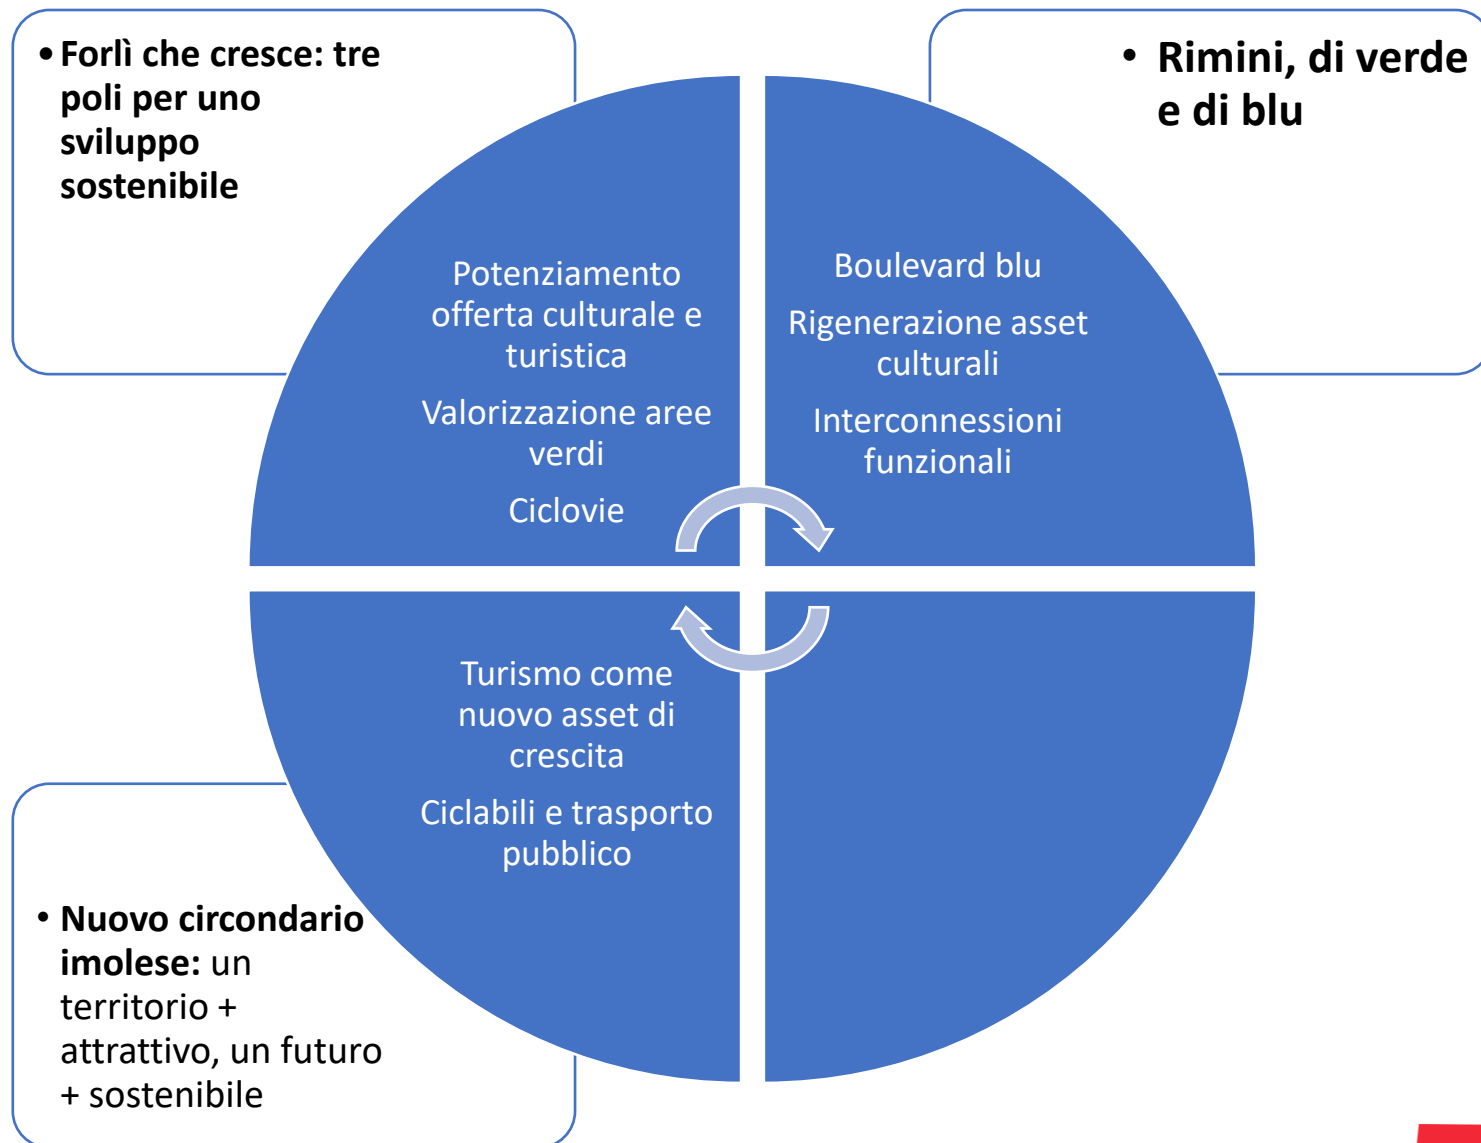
• Forlì che cresce: tre poli per uno sviluppo sostenibile

• Rimini, di verde e di blu

Potenziamento offerta culturale e turistica

Valorizzazione aree verdi

Ciclovie

Boulevard blu

Rigenerazione asset culturali

Interconnessioni funzionali

Turismo come nuovo asset di crescita

Ciclabili e trasporto pubblico

• Nuovo circondario imolese: un territorio + attrattivo, un futuro + sostenibile